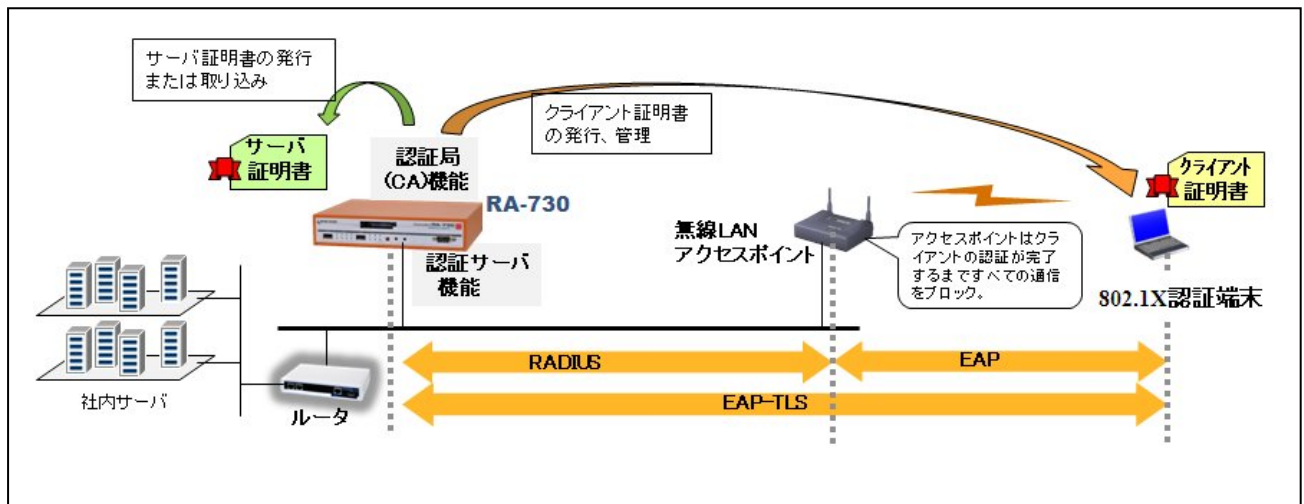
サーバ証明書の発行または取り込み

クライアント証明書の発行、管理

サーバ証明書

認証局(CA)機能

RA-730

クライアント証明書

無線LANアクセスポイント

アクセスポイントはクライアントの認証が完了するまですべての通信をブロック。

認証サーバ機能

802.1X認証端末

RADIUS

EAP

社内サーバ

ルータ

EAP-TLS